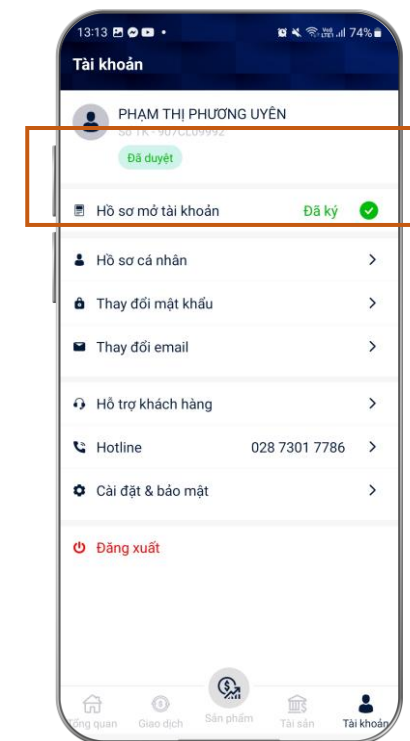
13:13 74%

Tài khoản

PHẠM THỊ PHƯƠNG UYÊN

Số TK - 907CL09992

Đã duyệt

Hồ sơ mở tài khoản Đã ký

Hồ sơ cá nhân

Thay đổi mật khẩu

Thay đổi email

Hỗ trợ khách hàng

Hotline 028 7301 7786

Cài đặt & bảo mật

Đăng xuất

Tổng quan Giao dịch Sản phẩm Tài sản Tài khoản